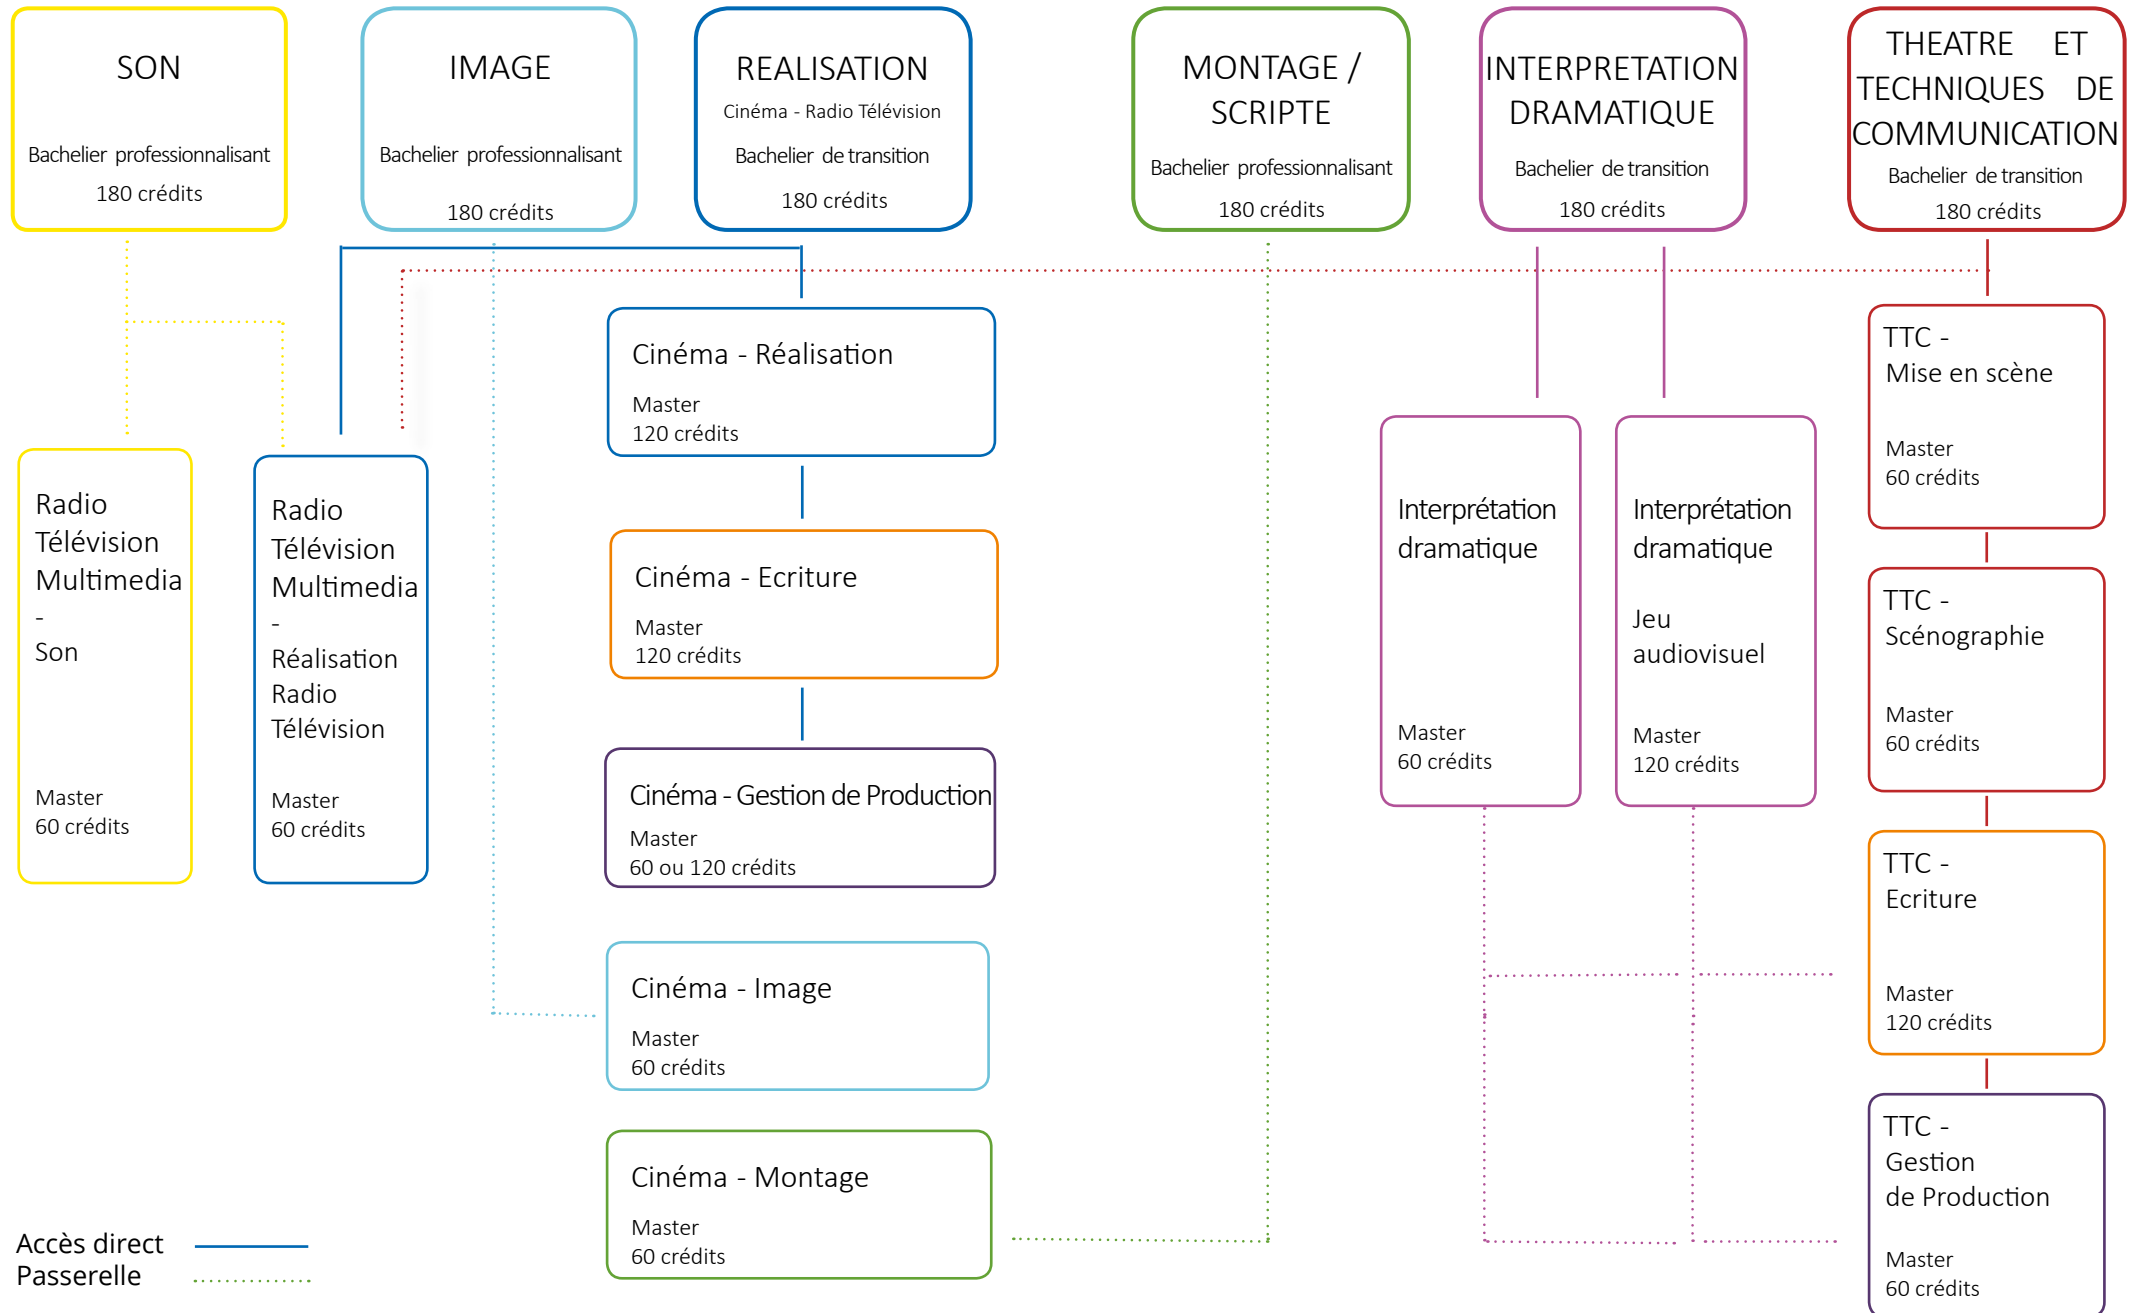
SON

Bachelier professionnalisant

180 crédits

IMAGE

Bachelier professionnalisant

180 crédits

REALISATION

Cinéma - Radio Télévision

Bachelier de transition

180 crédits

MONTAGE / SCRIPTE

Bachelier professionnalisant

180 crédits

INTERPRETATION DRAMATIQUE

Bachelier de transition

180 crédits

THEATRE ET TECHNIQUES DE COMMUNICATION

Bachelier de transition

180 crédits

Cinéma - Réalisation

Master
120 crédits

Cinéma - Ecriture

Master
120 crédits

Cinéma - Gestion de Production

Master
60 ou 120 crédits

Cinéma - Image

Master
60 crédits

Cinéma - Montage

Master
60 crédits

Radio Télévision Multimedia - Son

Master
60 crédits

Radio Télévision Multimedia - Réalisation Radio Télévision

Master
60 crédits

Interprétation dramatique

Master
60 crédits

Interprétation dramatique

Jeu audiovisuel

Master
120 crédits

TTC - Mise en scène

Master
60 crédits

TTC - Scénographie

Master
60 crédits

TTC - Ecriture

Master
120 crédits

TTC - Gestion de Production

Master
60 crédits

Accès direct
Passerelle